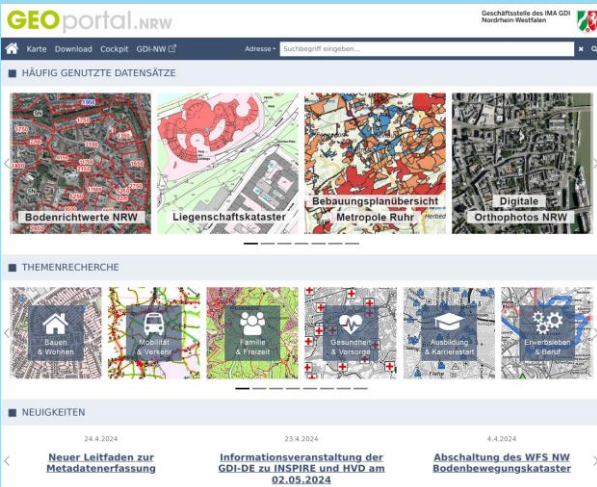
GEOportal.NRW

Geschäftsstelle des IMA GDI Nordrhein-Westfalen

Karte Download Cockpit GDI-NW

Adresse Suchbegriff eingeben...

HÄUFIG GENUTZTE DATENSÄTZE

Bodenrichtwerte NRW

Liegenschaftskataster

Bebauungsplanübersicht Metropole Ruhr

Digitale Orthophotos NRW

THEMENRECHERCHE

Bauen & Wohnen

Mobilität & Verkehr

Familie & Freizeit

Gesundheit & Vorsorge

Ausbildung & Karrierestart

Erwerbsleben & Beruf

NEUIGKEITEN

24.4.2024

Neuer Leitfaden zur Metadatenerfassung

23.4.2024

Informationsveranstaltung der GDI-DE zu INSPIRE und HVD am 02.05.2024

4.4.2024

Abschaltung des WFS NW Bodenbewegungskataster